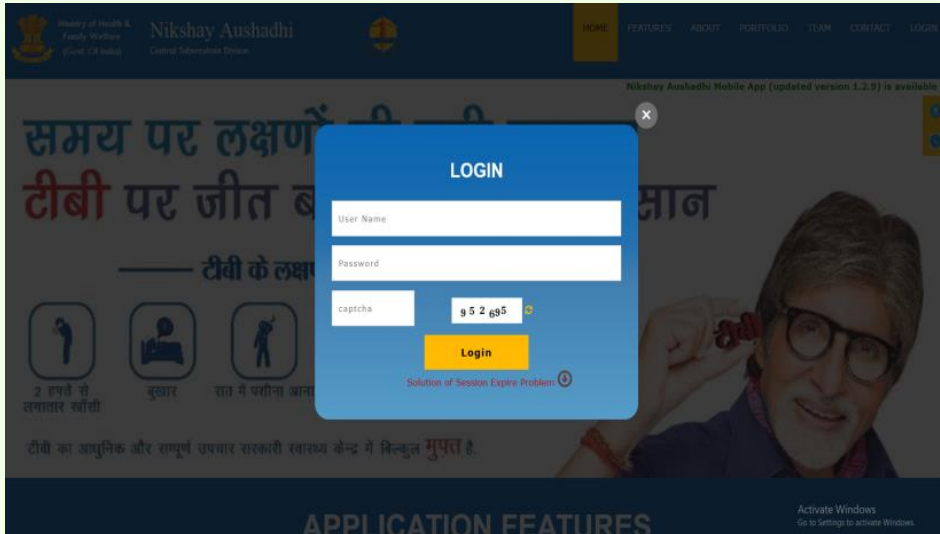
Ministry of Health & Family Welfare (Govt. Of India)

Nikshay Aushadhi
Central Tuberculosis Division

HOME FEATURES ABOUT PORTFOLIO TEAM CONTACT LOGIN

Nikshay Aushadhi Mobile App (updated version 1.2.9) is available

समय पर लक्षणों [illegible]
टीबी पर जीत ब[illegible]सान

टीबी के लक्ष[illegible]

2 हफ्ते से लगातार खाँसी
बुखार
रात में पसीना आना

टीबी का आधुनिक और सम्पूर्ण उपचार सरकारी स्वास्थ्य केन्द्र में बिल्कुल मुफ्त है।

टीबी

LOGIN

User Name

Password

captcha

9 5 2 695

Login

Solution of Session Expire Problem

APPLICATION FEATURES

Activate Windows
Go to Settings to activate Windows.